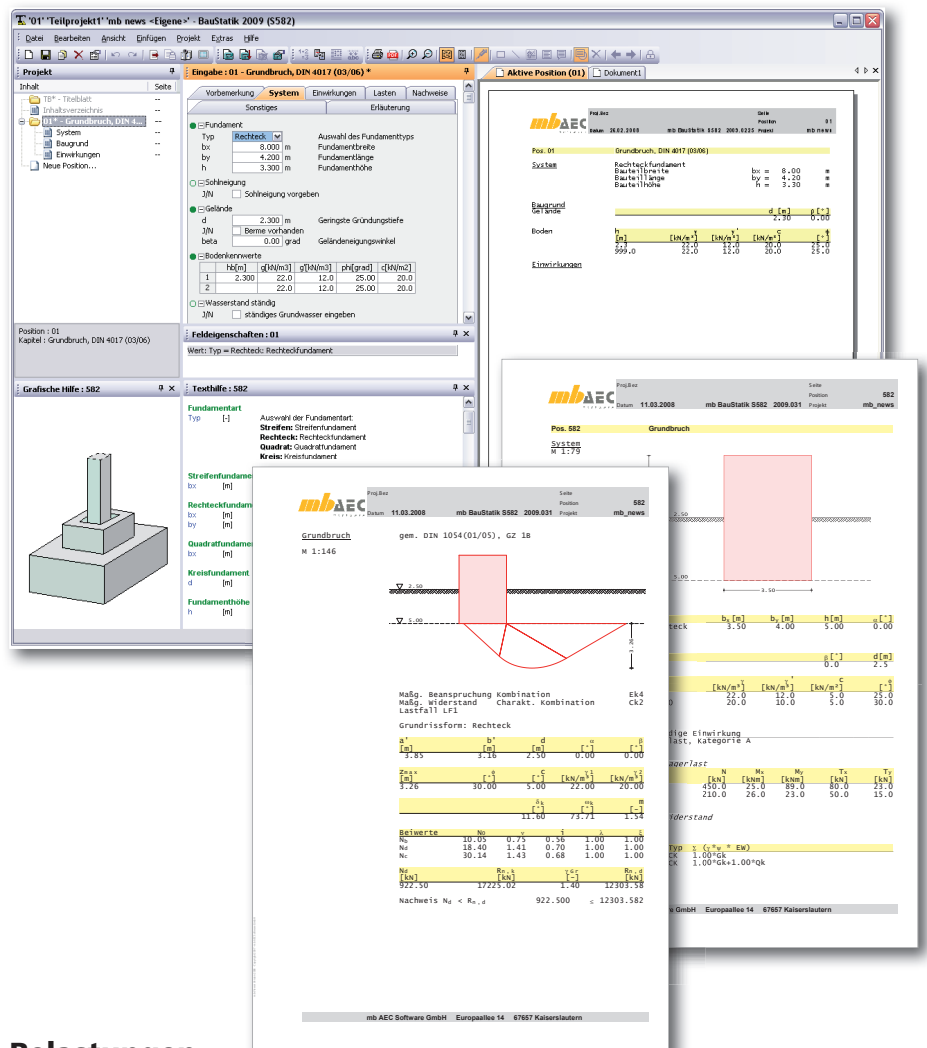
'01' 'Teilprojekt1' 'mb news <Eigene>' - BauStatik 2009 (S582)

Datei Bearbeiten Ansicht Einfügen Projekt Extras Hilfe

Projekt
Inhalt Seite
TB* - Titelblatt --
Inhaltsverzeichnis --
01* - Grundbruch, DIN 4... --
System --
Baugrund --
Einwirkungen --
Neue Position...

Eingabe : 01 - Grundbruch, DIN 4017 (03/06) *

Vorbemerkung System Einwirkungen Lasten Nachweise
Sonstiges Erläuterung

Fundament
Typ Rechteck Auswahl des Fundamenttyps
bx 8.000 m Fundamentbreite
by 4.200 m Fundamentlänge
h 3.300 m Fundamenthöhe
Sohlneigung
J/N Sohlneigung vorgeben
Gelände
d 2.300 m Geringste Gründungstiefe
J/N Berme vorhanden
beta 0.00 grad Geländeneigungswinkel
Bodenkennwerte

| | hb[m] | g[kN/m3] | g'[kN/m3] | phi[grad] | c[kN/m2] |
|---|---|---|---|---|---|
| 1 | 2.300 | 22.0 | 12.0 | 25.00 | 20.0 |
| 2 | | 22.0 | 12.0 | 25.00 | 20.0 |

Wasserstand ständig
J/N ständiges Grundwasser eingeben

Position : 01
Kapitel : Grundbruch, DIN 4017 (03/06)

Feldeigenschaften : 01
Wert: Typ = Rechteck: Rechteckfundament

Grafische Hilfe : 582

Texthilfe : 582
Fundamentart
Typ [-] Auswahl der Fundamentart:
Streifen: Streifenfundament
Rechteck: Rechteckfundament
Quadrat: Quadratfundament
Kreis: Kreisfundament
Streifenfundame
bx [m]
Rechteckfundam
bx [m]
by [m]
Quadratfundamen
bx [m]
Kreisfundament
d [m]
Fundamenthöhe
h [m]

Aktive Position (01) Dokument1

mbAEC Proj.Bez Seite Datum 26.02.2009 mb BauStatik S582 2009.0225 Position 01 Projekt mb news

Pos. 01 Grundbruch, DIN 4017 (03/06)

System
Rechteckfundament
Bauteilbreite bx = 8.00 m
Bauteillänge by = 4.20 m
Bauteilhöhe h = 3.30 m

Baugrund
Gelände d [m] β [°]
2.30 0.00

Boden
| h [m] | γ [kN/m³] | γ' [kN/m³] | c [kN/m²] | φ [°] |
|---|---|---|---|---|
| 2.3 | 22.0 | 12.0 | 20.0 | 25.0 |
| 999.0 | 22.0 | 12.0 | 20.0 | 25.0 |

Einwirkungen

mbAEC Proj.Bez Seite 582 Datum 11.03.2008 mb BauStatik S582 2009.031 Position Projekt mb_news

Pos. 582 Grundbruch

System
M 1:79
2.50
5.00
3.50

| | b$_x$ [m] | b$_y$ [m] | h[m] | [°] |
|---|---|---|---|---|
| teck | 3.50 | 4.00 | 5.00 | 0.00 |

β [°]
0.0 2.5

| [kN/m³] | [kN/m³] | c | φ |
|---|---|---|---|
| 22.0 | 12.0 | 5.0 | 25.0 |
| 20.0 | 10.0 | 5.0 | 30.0 |

dige Einwirkung
last, Kategorie A

agerlast
| N [kN] | M$_x$ [kNm] | M$_y$ [kNm] | T$_x$ [kN] | T$_y$ [kN] |
|---|---|---|---|---|
| 450.0 | 25.0 | 89.0 | 80.0 | 23.0 |
| 210.0 | 26.0 | 23.0 | 50.0 | 15.0 |

iderstand

Typ Σ (γ$_f$ * Ew)
ck 1.00*Gk
ck 1.00*Gk+1.00*Qk

e GmbH Europaallee 14 67657 Kaiserslautern

mbAEC Proj.Bez Seite 582 Datum 11.03.2008 mb BauStatik S582 2009.031 Position Projekt mb_news

Grundbruch gem. DIN 1054(01/05), GZ 1B
M 1:146
2.50
5.00
2.36

Maßg. Beanspruchung Kombination Ek4
Maßg. Widerstand Charakt. Kombination Ck2
Lastfall LF1

Grundrissform: Rechteck

| a' [m] | b' [m] | d [m] | α [°] | β [°] |
|---|---|---|---|---|
| 3.85 | 3.16 | 2.50 | 0.00 | 0.00 |

| z$_{max}$ [m] | φ [°] | c [°] | γ$_1$ [kN/m³] | γ$_2$ [kN/m³] |
|---|---|---|---|---|
| 3.26 | 30.00 | 5.00 | 22.00 | 20.00 |

| δ$_s$ [°] | ω$_k$ [°] | m [-] |
|---|---|---|
| 11.60 | 73.71 | 1.54 |

| Beiwerte | N$_0$ | ν | i | λ | ξ |
|---|---|---|---|---|---|
| N$_b$ | 10.05 | 0.75 | 0.56 | 1.00 | 1.00 |
| N$_d$ | 18.40 | 1.41 | 0.70 | 1.00 | 1.00 |
| N$_c$ | 30.14 | 1.43 | 0.68 | 1.00 | 1.00 |

| N$_d$ [kN] | R$_{n,k}$ [kN] | γ$_{Gr}$ [-] | R$_{n,d}$ [kN] |
|---|---|---|---|
| 922.50 | 17225.02 | 1.40 | 12303.58 |

Nachweis N$_d$ < R$_{n,d}$ 922.500 ≤ 12303.582

mb AEC Software GmbH Europaallee 14 67657 Kaiserslautern

Belastungen